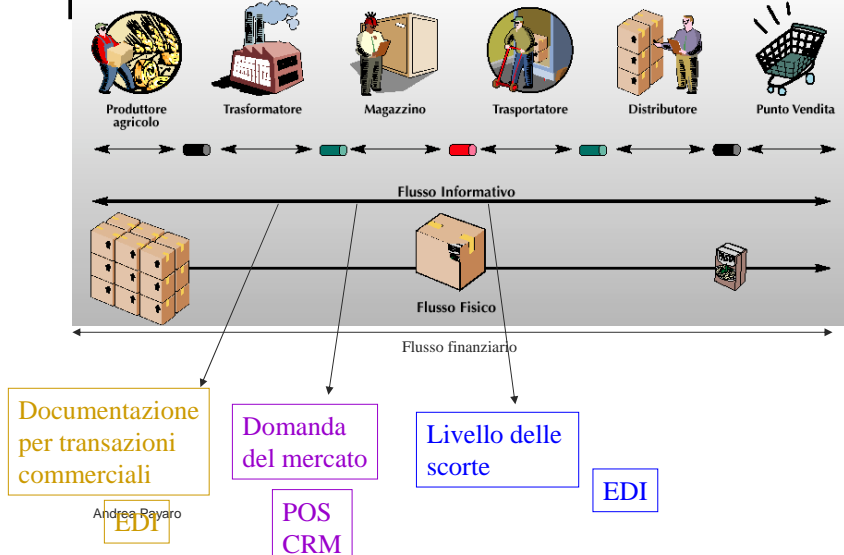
Produttore agricolo

Trasformatore

Magazzino

Trasportatore

Distributore

Punto Vendita

Flusso Informativo

Flusso Fisico

Flusso finanziario

Documentazione per transazioni commerciali

EDI

Andrea Payaro

Domanda del mercato

POS
CRM

Livello delle scorte

EDI